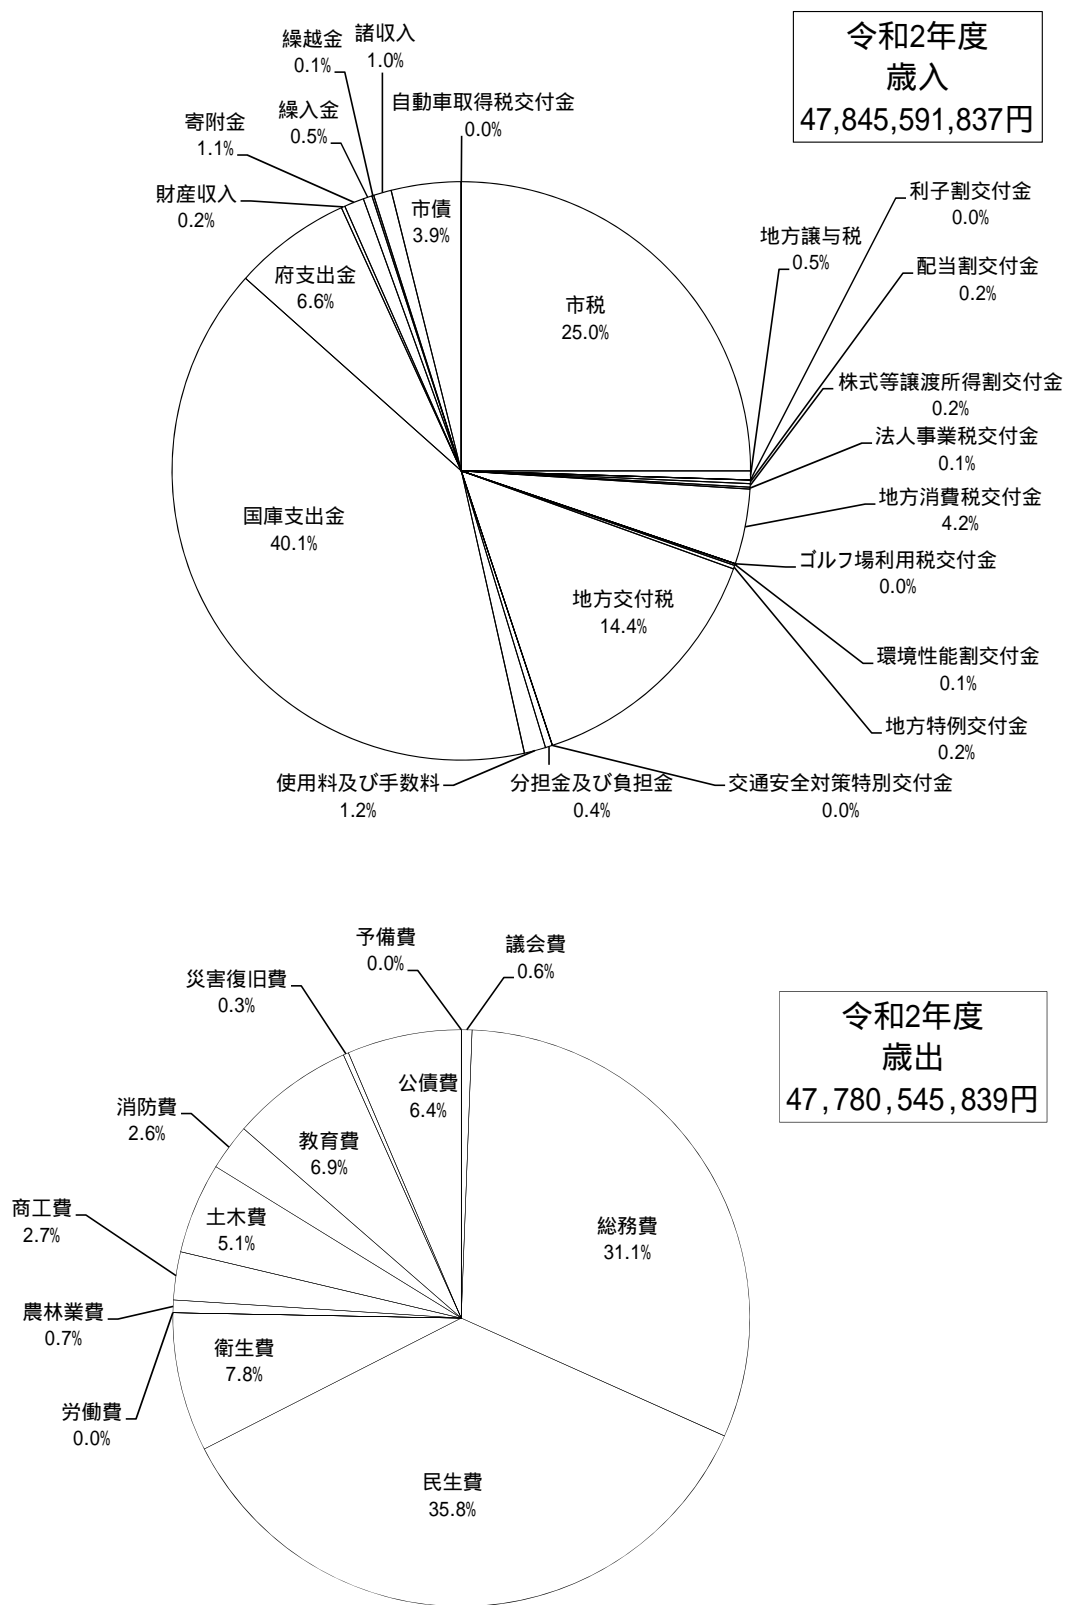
令和2年度
歳入
47,845,591,837円

繰越金
0.1%

諸収入
1.0%

繰入金
0.5%

自動車取得税交付金
0.0%

寄附金
1.1%

財産収入
0.2%

市債
3.9%

府支出金
6.6%

市税
25.0%

利子割交付金
0.0%

地方譲与税
0.5%

配当割交付金
0.2%

株式等譲渡所得割交付金
0.2%

法人事業税交付金
0.1%

地方消費税交付金
4.2%

国庫支出金
40.1%

ゴルフ場利用税交付金
0.0%

地方交付税
14.4%

環境性能割交付金
0.1%

地方特例交付金
0.2%

使用料及び手数料
1.2%

分担金及び負担金
0.4%

交通安全対策特別交付金
0.0%

予備費
0.0%

議会費
0.6%

災害復旧費
0.3%

令和2年度
歳出
47,780,545,839円

公債費
6.4%

消防費
2.6%

教育費
6.9%

商工費
2.7%

土木費
5.1%

総務費
31.1%

農林業費
0.7%

衛生費
7.8%

労働費
0.0%

民生費
35.8%